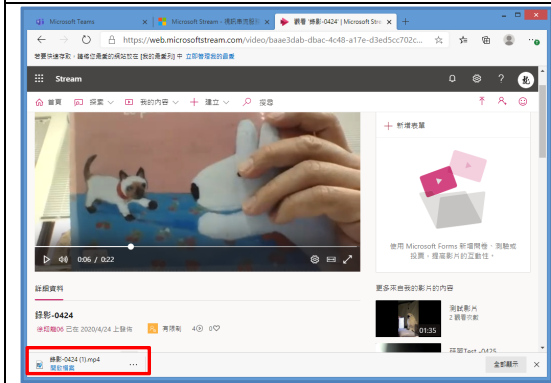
Microsoft Teams
Microsoft Stream - 播影管理
觀看 錄影-0424 | Microsoft Stre
https://web.microsoftstream.com/video/baae3dab-dbac-4c48-a17e-d3ed5cc702c...
若要快速存取，請將您的最愛放在 [我的最愛列] 中 立即管理我的最愛
Stream
首頁 探索 我的內容 建立 搜尋
0:06 / 0:22
+ 新增表單
使用 Microsoft Forms 新增問卷、測驗或投票，提高影片的互動性。
詳細資料
錄影-0424
已在 2020/4/24 上發佈
有隱私
4 0
更多來自我的影片的內容
測試影片
2 觀看次數
01:35
錄影-0424 (1).mp4
開啟檔案
...
全部顯示